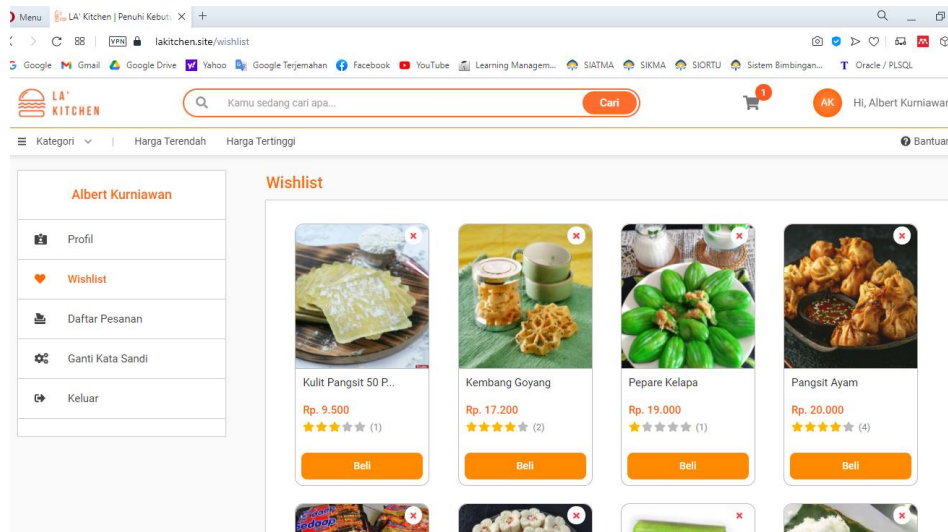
Menu
LA' Kitchen | Penuhi Kebut ×
+
lakitchen.site/wishlist
Google  Gmail  Google Drive  Yahoo  Google Terjemahan  Facebook  YouTube  Learning Managem...  SIATMA  SIKMA  SIORTU  Sistem Bimbingan...  Oracle / PLSQL

LA' KITCHEN
Kamu sedang cari apa...
Cari
1
AK
Hi, Albert Kurniawan

Kategori
Harga Terendah
Harga Tertinggi
Bantuan

Albert Kurniawan
Profil
Wishlist
Daftar Pesanan
Ganti Kata Sandi
Keluar

Wishlist

Kulit Pangsit 50 P...
Rp. 9.500
(1)
Beli

Kembang Goyang
Rp. 17.200
(2)
Beli

Pepare Kelapa
Rp. 19.000
(1)
Beli

Pangsit Ayam
Rp. 20.000
(4)
Beli